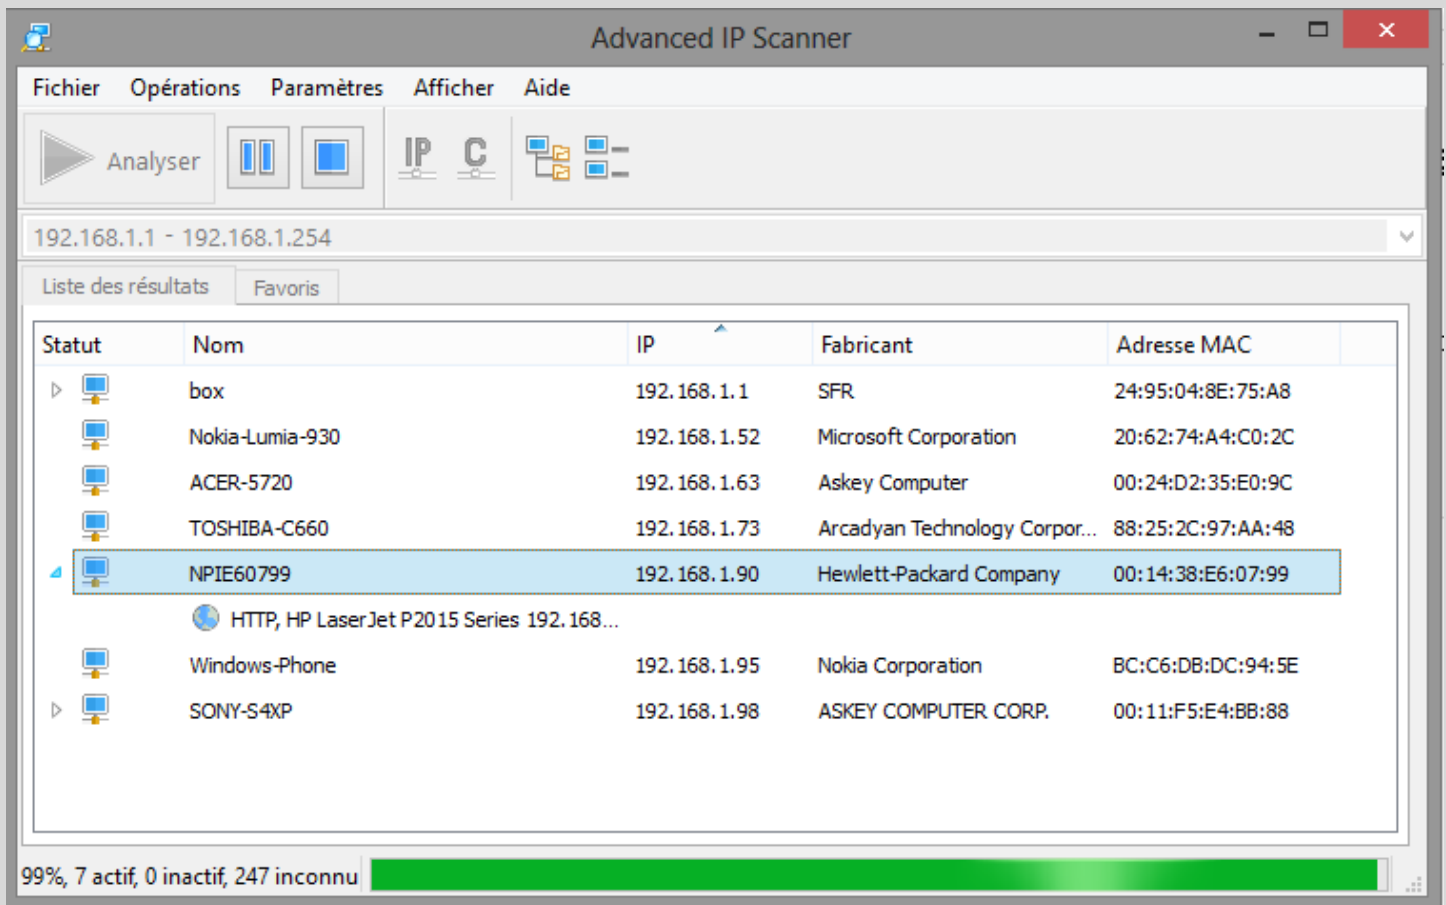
Advanced IP Scanner

Fichier Opérations Paramètres Afficher Aide

Analyser

IP C

192.168.1.1 - 192.168.1.254

Liste des résultats Favoris

| Statut | Nom | IP | Fabricant | Adresse MAC |
|---|---|---|---|---|
| | box | 192.168.1.1 | SFR | 24:95:04:8E:75:A8 |
| | Nokia-Lumia-930 | 192.168.1.52 | Microsoft Corporation | 20:62:74:A4:C0:2C |
| | ACER-5720 | 192.168.1.63 | Askey Computer | 00:24:D2:35:E0:9C |
| | TOSHIBA-C660 | 192.168.1.73 | Arcadyan Technology Corpor... | 88:25:2C:97:AA:48 |
| | NPIE60799 | 192.168.1.90 | Hewlett-Packard Company | 00:14:38:E6:07:99 |
| | HTTP, HP LaserJet P2015 Series 192.168... | | | |
| | Windows-Phone | 192.168.1.95 | Nokia Corporation | BC:C6:DB:DC:94:5E |
| | SONY-S4XP | 192.168.1.98 | ASKEY COMPUTER CORP. | 00:11:F5:E4:BB:88 |

99%, 7 actif, 0 inactif, 247 inconnu